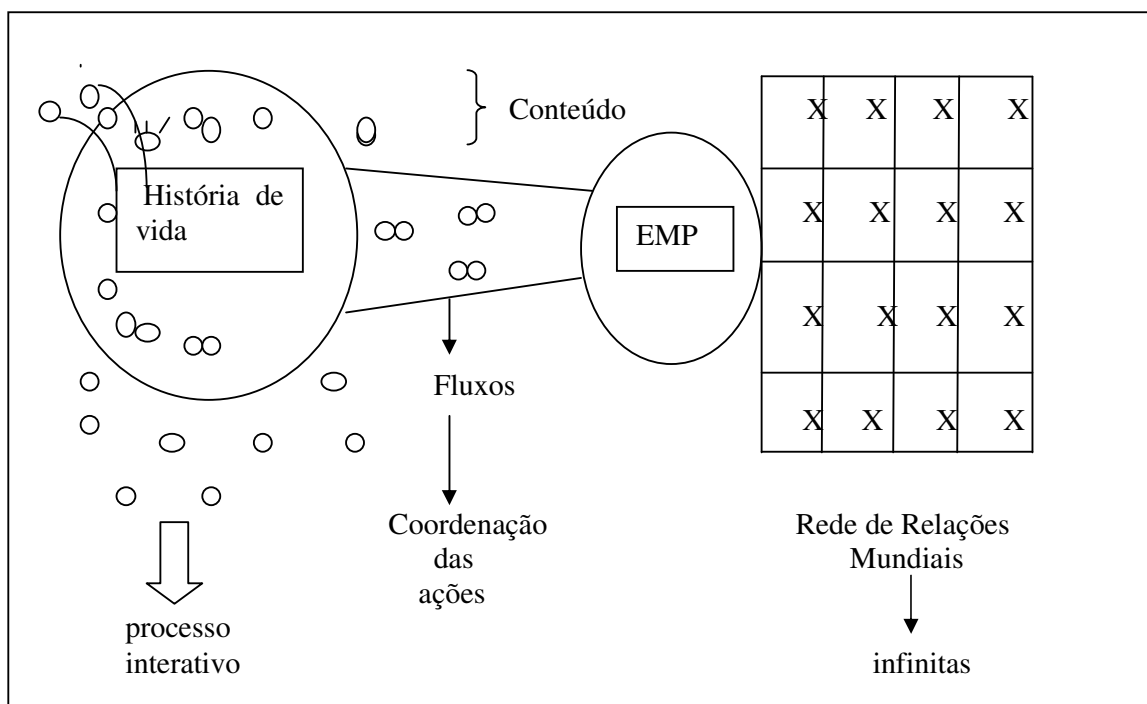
Conteúdo

História de vida

EMP

| X | X | X | X |
|---|---|---|---|
| X | X | X | X |
| X | X | X | X |
| X | X | X | X |

Fluxos

Coordenação das ações

Rede de Relações Mundiais

infinitas

processo interativo